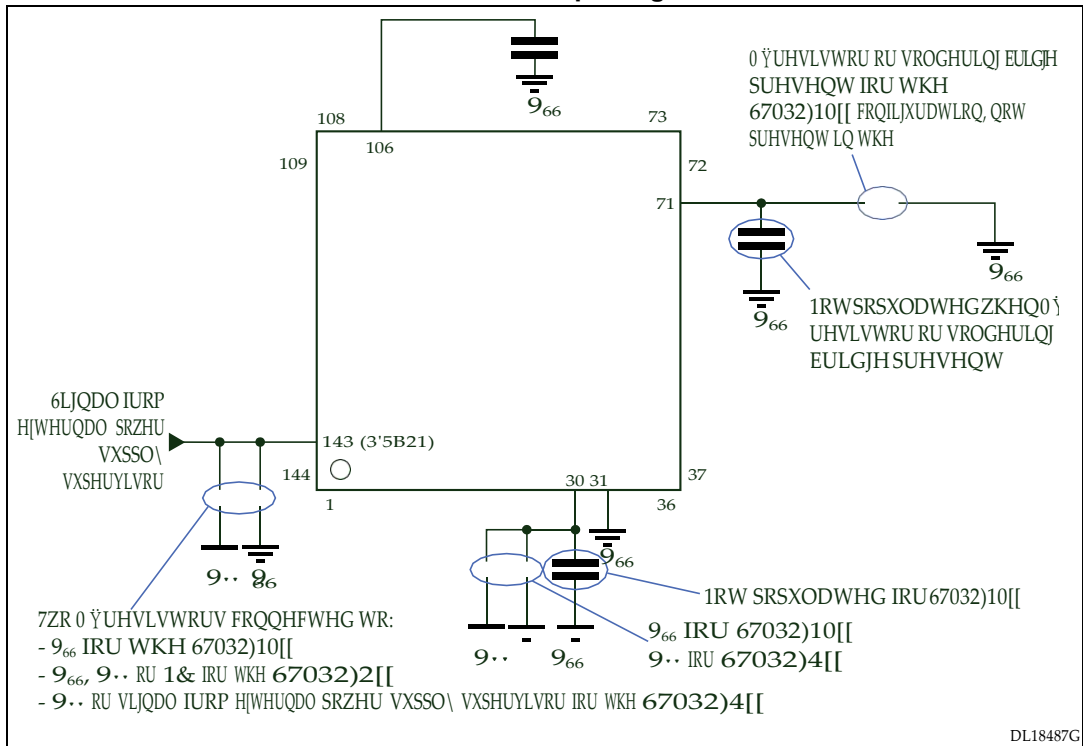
0 ŸUHVLVWRU RU VROGHULQJ EULGJH SUHVHQW IRU WKH 67032)10[[ FRQILJXUDWLRQ, QRW SUHVHQW LQ WKH

108
106
73
$9_{66}$
109
72
71
$9_{66}$
1RWSRSXODWHGZKHQ0 Ÿ UHVLVWRU RU VROGHULQJ EULGJH SUHVHQW
$9_{66}$

6LJQDO IURP H[WHUQDO SRZHU VXSSO\ VXSHUYLVRU
143 (3'5B21)
144
1
30 31
37
36
$9_{66}$
9‥ $9_{66}$
1RW SRSXODWHG IRU67032)10[[
$9_{66}$ IRU 67032)10[[
9‥ IRU 67032)4[[
9‥ $9_{66}$

7ZR 0 ŸUHVLVWRUV FRQQHFWHG WR:
- $9_{66}$ IRU WKH 67032)10[[
- $9_{66}$, 9‥ RU 1& IRU WKH 67032)2[[
- 9‥ RU VLJQDO IURP H[WHUQDO SRZHU VXSSO\ VXSHUYLVRU IRU WKH 67032)4[[

DL18487G